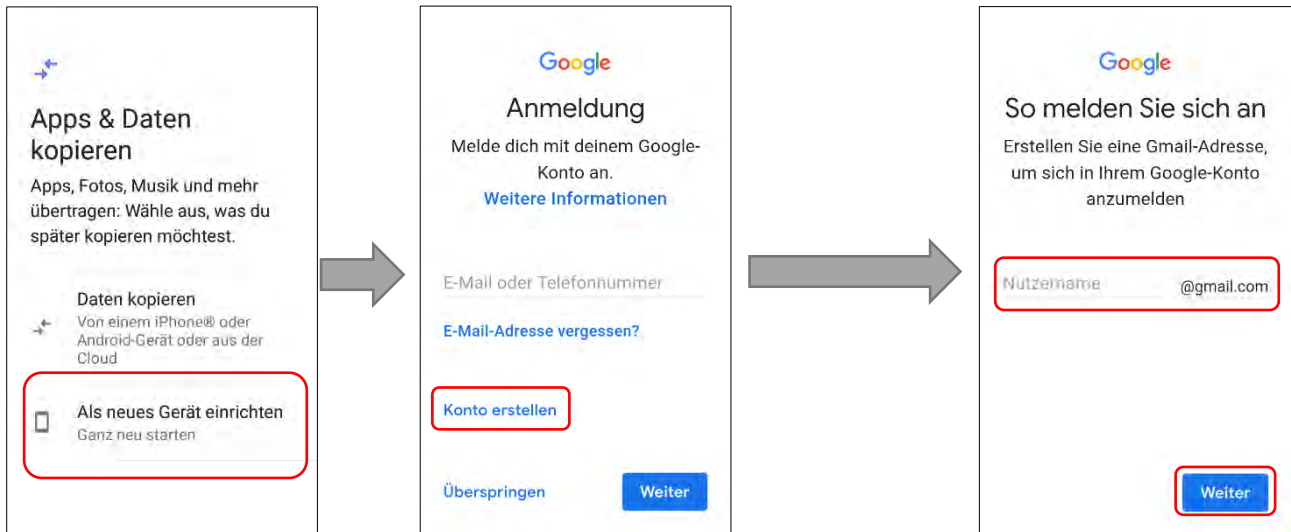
Apps & Daten kopieren

Apps, Fotos, Musik und mehr übertragen: Wähle aus, was du später kopieren möchtest.

Daten kopieren
Von einem iPhone® oder Android-Gerät oder aus der Cloud

Als neues Gerät einrichten
Ganz neu starten

Google

Anmeldung

Melde dich mit deinem Google-Konto an.

Weitere Informationen

E-Mail oder Telefonnummer

E-Mail-Adresse vergessen?

Konto erstellen

Überspringen

Weiter

Google

So melden Sie sich an

Erstellen Sie eine Gmail-Adresse, um sich in Ihrem Google-Konto anzumelden

Nutzername

@gmail.com

Weiter